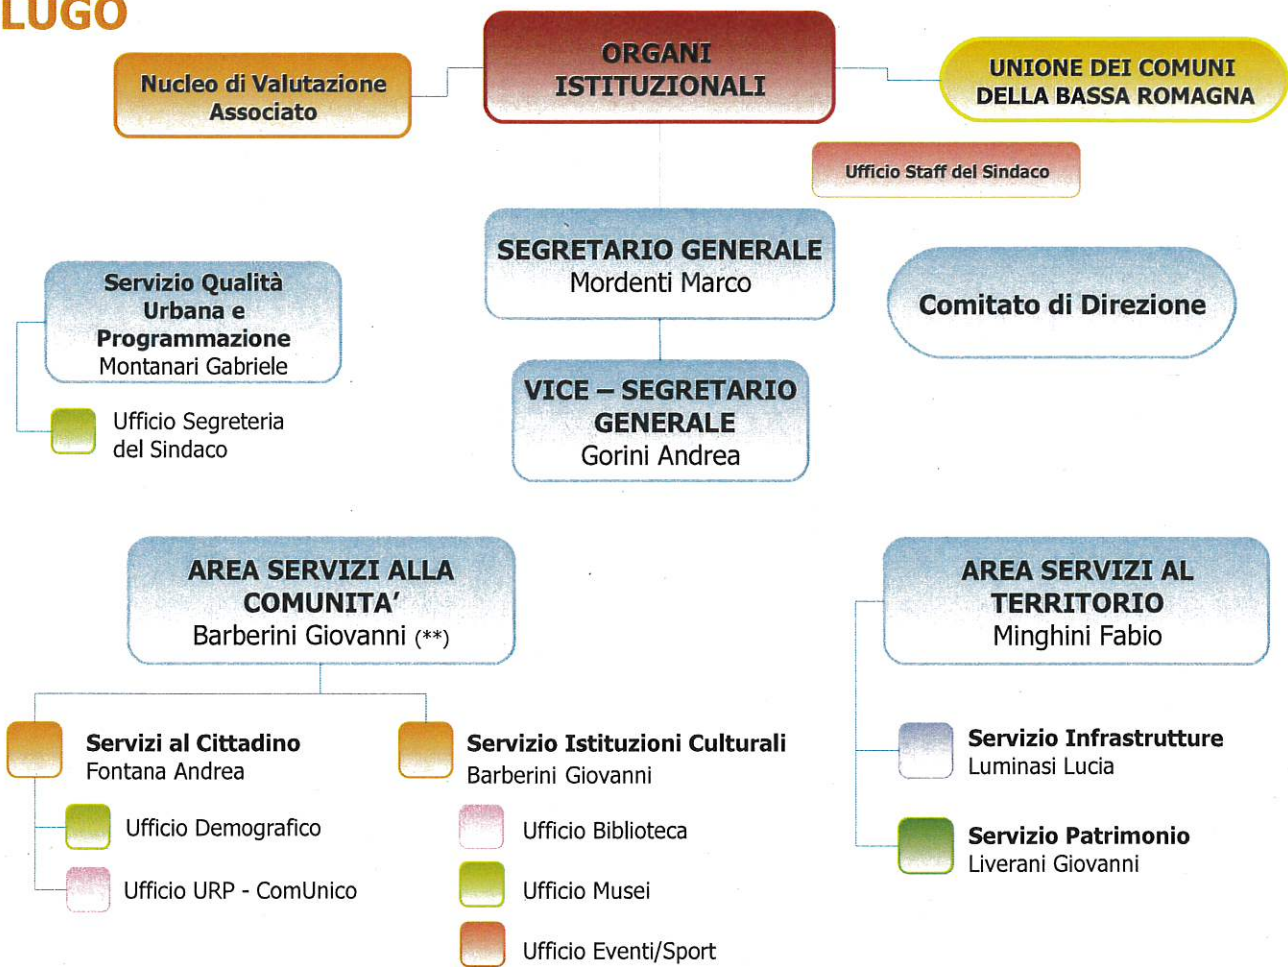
LUGO

Nucleo di Valutazione Associato

ORGANI ISTITUZIONALI

UNIONE DEI COMUNI DELLA BASSA ROMAGNA

Ufficio Staff del Sindaco

SEGRETARIO GENERALE
Mordenti Marco

Comitato di Direzione

Servizio Qualità Urbana e Programmazione
Montanari Gabriele

Ufficio Segreteria del Sindaco

VICE – SEGRETARIO GENERALE
Gorini Andrea

AREA SERVIZI ALLA COMUNITA'
Barberini Giovanni (**)

AREA SERVIZI AL TERRITORIO
Minghini Fabio

Servizi al Cittadino
Fontana Andrea

Ufficio Demografico

Ufficio URP - ComUnico

Servizio Istituzioni Culturali
Barberini Giovanni

Ufficio Biblioteca

Ufficio Musei

Ufficio Eventi/Sport

Servizio Infrastrutture
Luminasi Lucia

Servizio Patrimonio
Liverani Giovanni